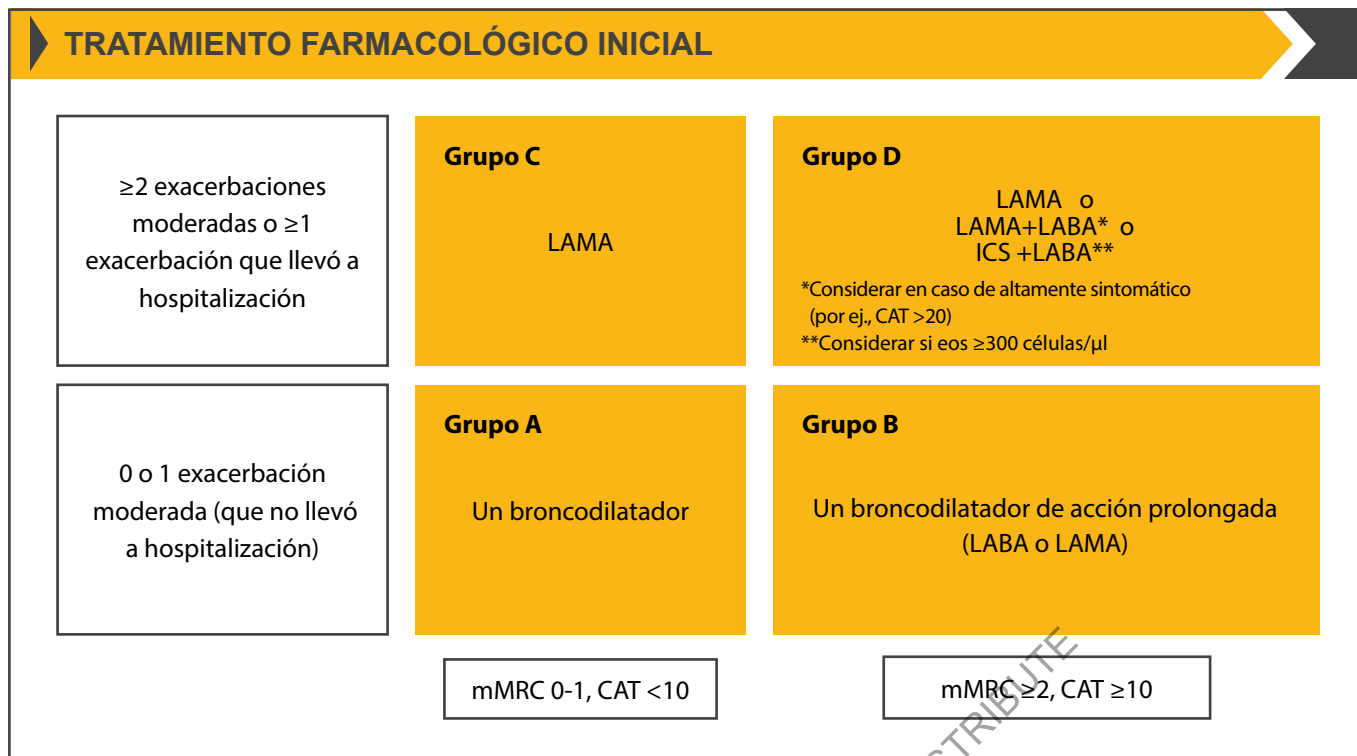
TRATAMIENTO FARMACOLÓGICO INICIAL

≥2 exacerbaciones moderadas o ≥1 exacerbación que llevó a hospitalización

Grupo C

LAMA

Grupo D

LAMA o
LAMA+LABA* o
ICS +LABA**

*Considerar en caso de altamente sintomático (por ej., CAT >20)
**Considerar si eos ≥300 células/µl

0 o 1 exacerbación moderada (que no llevó a hospitalización)

Grupo A

Un broncodilatador

Grupo B

Un broncodilatador de acción prolongada (LABA o LAMA)

mMRC 0-1, CAT <10

mMRC ≥2, CAT ≥10

STRIBUTE